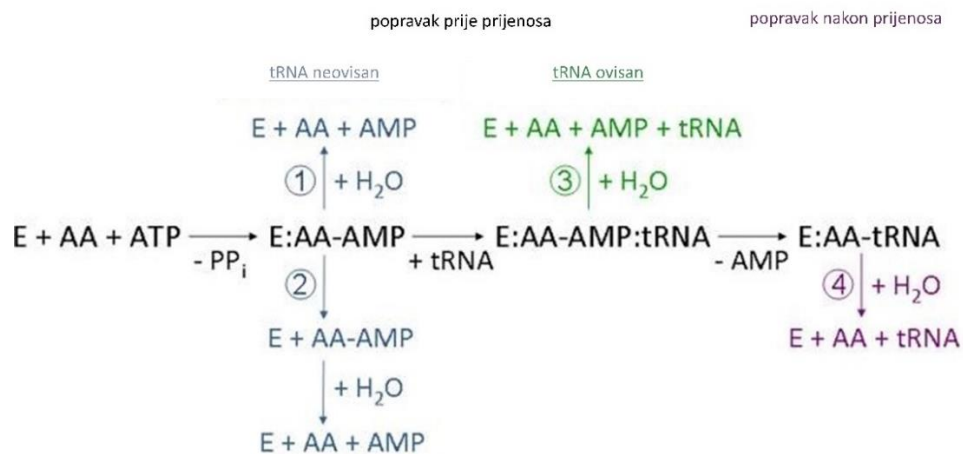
popravak prije prijenosa

popravak nakon prijenosa

tRNA neovisan

tRNA ovisan

E + AA + AMP

① + $H_2O$

E + AA + AMP + tRNA

③ + $H_2O$

E + AA + ATP $\xrightarrow{-PP_i}$ E:AA-AMP $\xrightarrow{+tRNA}$ E:AA-AMP:tRNA $\xrightarrow{-AMP}$ E:AA-tRNA

②

④ + $H_2O$

E + AA-AMP

E + AA + tRNA

+ $H_2O$

E + AA + AMP